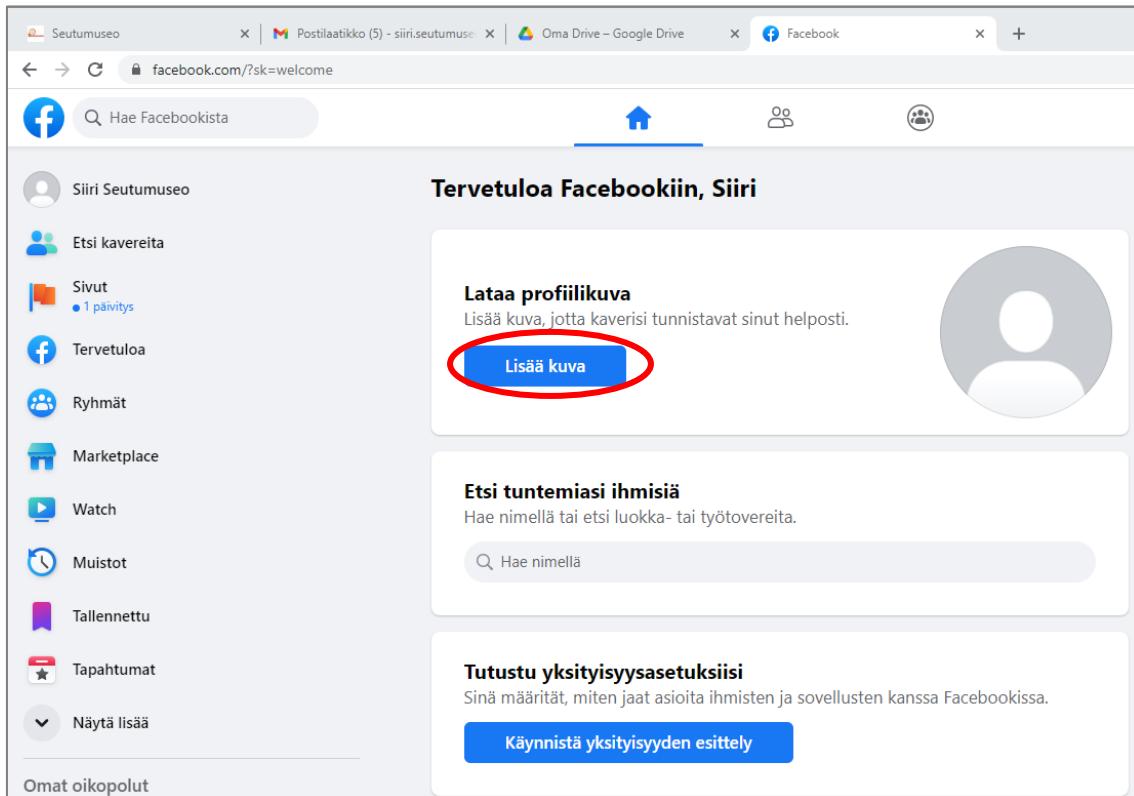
Seutumuseo
Postilaatikko (5) - siiri.seutumuse
Oma Drive – Google Drive
Facebook

facebook.com/?sk=welcome

Hae Facebookista

Siiri Seutumuseo
Etsi kavereita
Sivut
• 1 päivitys
Tervetuloa
Ryhmät
Marketplace
Watch
Muistot
Tallennettu
Tapahtumat
Näytä lisää
Omat oikopolut

Tervetuloa Facebookiin, Siiri

Lataa profiilikuva
Lisää kuva, jotta kaverisi tunnistavat sinut helposti.
Lisää kuva

Etsi tuntemiasi ihmisiä
Hae nimellä tai etsi luokka- tai työtovereita.
Hae nimellä

Tutustu yksityisyysasetuksiisi
Sinä määrität, miten jaat asioita ihmisten ja sovellusten kanssa Facebookissa.
Käynnistä yksityisyyden esittely